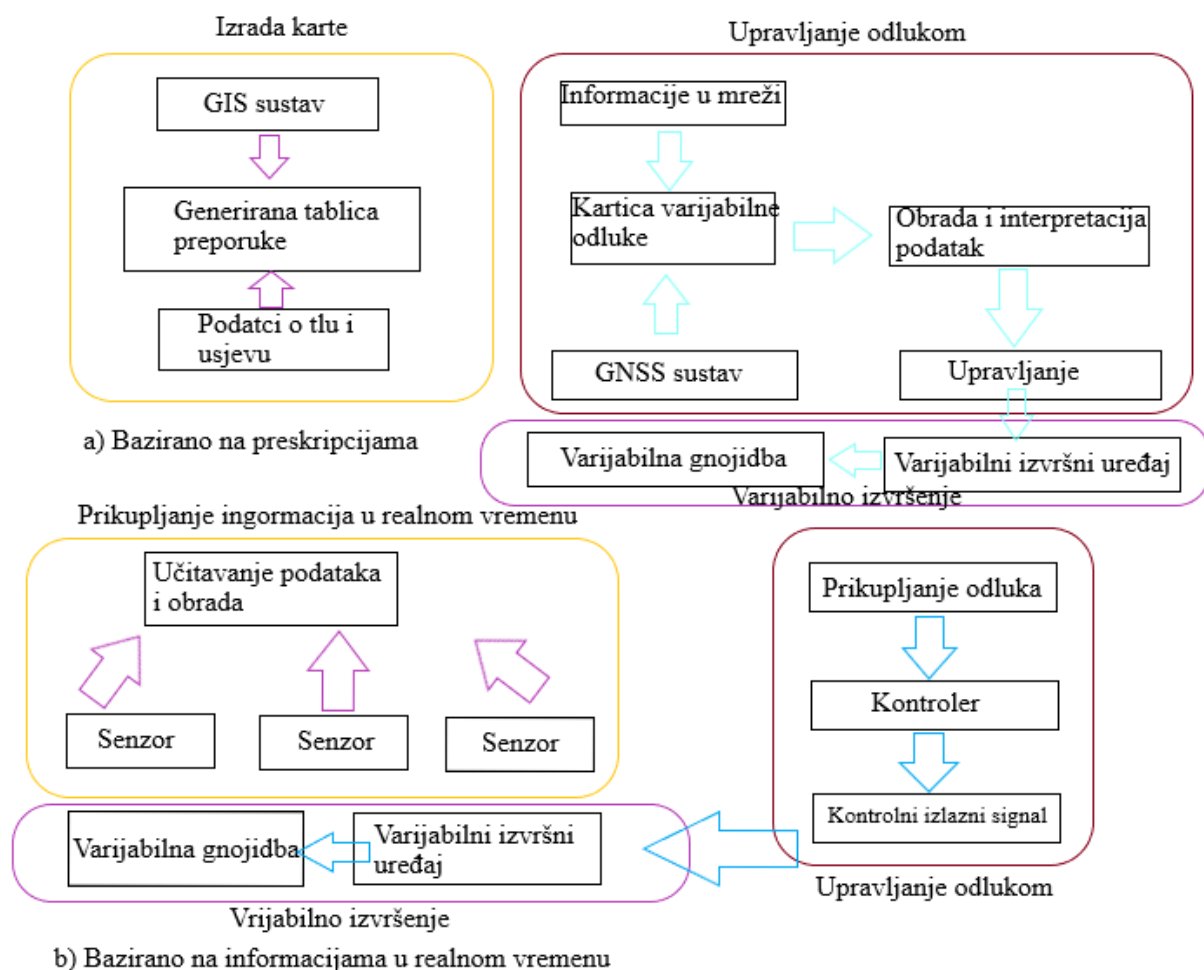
Izrada karte

GIS sustav

Generirana tablica preporuke

Podatci o tlu i usjevu

a) Bazirano na preskripcijama

Upravljanje odlukom

Informacije u mreži

Kartica varijabilne odluke

Obrada i interpretacija podatak

GNSS sustav

Upravljanje

Varijabilna gnojidba

Varijabilni izvršni uređaj

Varijabilno izvršenje

Prikupljanje ingormacija u realnom vremenu

Učitavanje podataka i obrada

Senzor

Senzor

Senzor

Prikupljanje odluka

Kontroler

Kontrolni izlazni signal

Varijabilna gnojidba

Varijabilni izvršni uređaj

Upravljanje odlukom

Vrijabilno izvršenje

b) Bazirano na informacijama u realnom vremenu